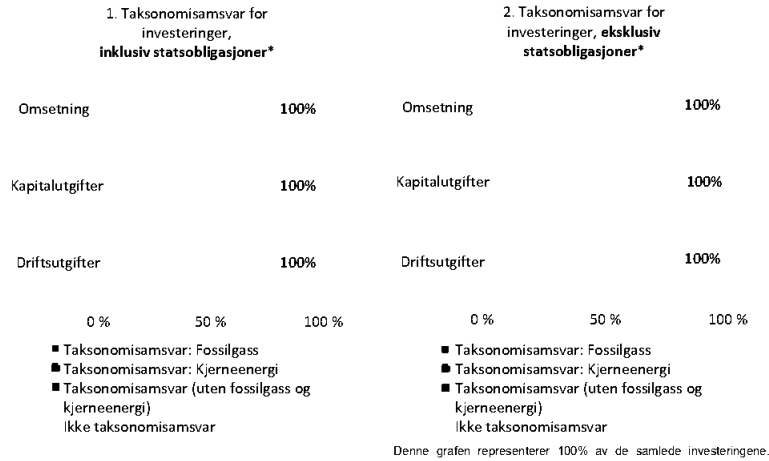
1. Taksonomisamsvar for investeringer, **inklusiv statsobligasjoner***

Omsetning 100%

Kapitalutgifter 100%

Driftsutgifter 100%

0 % 50 % 100 %

■ Taksonomisamsvar: Fossilgass
■ Taksonomisamsvar: Kjerneenergi
■ Taksonomisamsvar (uten fossilgass og kjerneenergi)
Ikke taksonomisamsvar

2. Taksonomisamsvar for investeringer, **eksklusiv statsobligasjoner***

Omsetning 100%

Kapitalutgifter 100%

Driftsutgifter 100%

0 % 50 % 100 %

■ Taksonomisamsvar: Fossilgass
■ Taksonomisamsvar: Kjerneenergi
■ Taksonomisamsvar (uten fossilgass og kjerneenergi)
Ikke taksonomisamsvar

Denne grafen representerer 100% av de samlede investeringene.